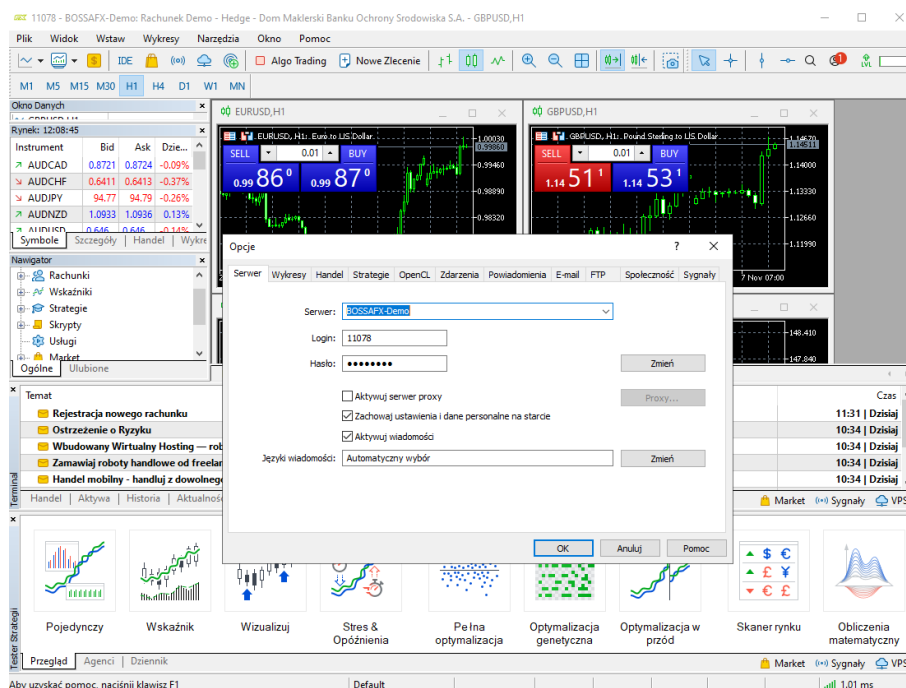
11078 - BOSSAFX-Demo: Rachunek Demo - Hedge - Dom Maklerski Banku Ochrony Srodowiska S.A. - GBPUSD,H1

Plik Widok Wstaw Wykresy Narzędzia Okno Pomoc

IDE Algo Trading Nowe Zlecenie

M1 M5 M15 M30 H1 H4 D1 W1 MN

Okno Danych

Rynek: 12:08:45

| Instrument | Bid | Ask | Dzie... |
|---|---|---|---|
| AUDCAD | 0.8721 | 0.8724 | -0.09% |
| AUDCHF | 0.6411 | 0.6413 | -0.37% |
| AUDJPY | 94.77 | 94.79 | -0.26% |
| AUDNZD | 1.0933 | 1.0936 | 0.13% |
| AUDUSD | 0.646 | 0.646 | -0.14% |

Symbole Szczegóły Handel Wykre

Nawigator
Rachunki
Wskaźniki
Strategie
Skrypty
Usługi
Market

Ogólne Ulubione

EURUSD,H1
EURUSD, H1: Euro to US Dollar
SELL 0.01 BUY
0.99 86 0 0.99 87 0
1.00030 0.99860 0.99460 0.98890 0.98320

GBPUSD,H1
GBPUSD, H1: Pound Sterling to US Dollar
SELL 0.01 BUY
1.14 51 1 1.14 53 1
1.14670 1.14511 1.14000 1.13330 1.12660 1.11990
7 Nov 07:00
148.410 147.840

Opcje ? ×

Serwer Wykresy Handel Strategie OpenCL Zdarzenia Powiadomienia E-mail FTP Społeczność Sygnały

Serwer: BOSSAFX-Demo
Login: 11078
Hasło: ••••••••• Zmień
Aktywuj serwer proxy Proxy...
Zachowaj ustawienia i dane personalne na starcie
Aktywuj wiadomości
Języki wiadomości: Automatyczny wybór Zmień

OK Anuluj Pomoc

Temat Czas
Rejestracja nowego rachunku 11:31 | Dzisiaj
Ostrzeżenie o Ryzyku 10:34 | Dzisiaj
Wbudowany Wirtualny Hosting — rob 10:34 | Dzisiaj
Zamawiaj roboty handlowe od freelan 10:34 | Dzisiaj
Handel mobilny - handluj z dowolneg 10:34 | Dzisiaj

Terminal
Handel | Aktywa | Historia | Aktualnośc Market Sygnały VPS

Pojedynczy Wskaźnik Wizualizuj Stres & Opóźnienia Pełna optymalizacja Optymalizacja genetyczna Optymalizacja w przód Skaner rynku Obliczenia matematyczny

Tester Strategii
Przegląd | Agenci | Dziennik Market Sygnały VPS

Aby uzyskać pomoc, naciśnij klawisz F1 Default 1.01 ms